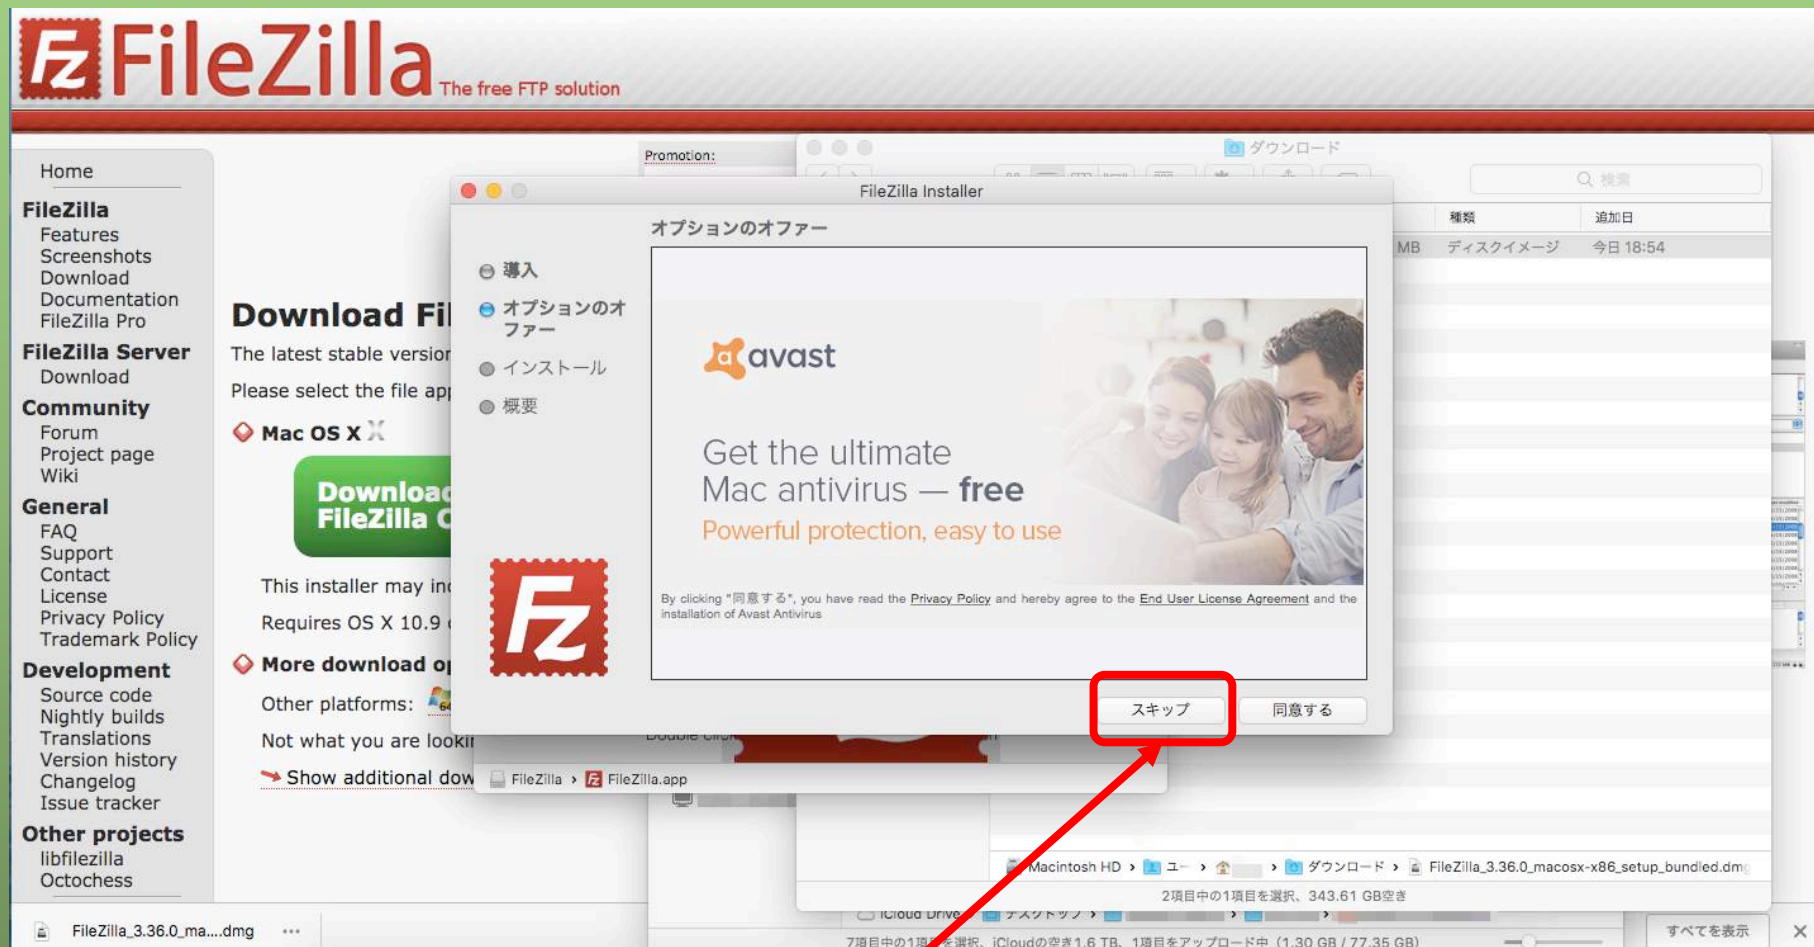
FileZilla The free FTP solution

Home
FileZilla
Features
Screenshots
Download
Documentation
FileZilla Pro
FileZilla Server
Download
Community
Forum
Project page
Wiki
General
FAQ
Support
Contact
License
Privacy Policy
Trademark Policy
Development
Source code
Nightly builds
Translations
Version history
Changelog
Issue tracker
Other projects
libfilezilla
Octochess

Promotion:

Download Fi
The latest stable versio
Please select the file ap
Mac OS X
Downloa FileZilla C
This installer may in
Requires OS X 10.9
More download o
Other platforms:
Not what you are looki
Show additional dow

ダウンロード
検索
種類
追加日
MB ディスクイメージ 今日 18:54

FileZilla Installer
オプションのオファー
導入
オプションのオファー
インストール
概要

avast
Get the ultimate Mac antivirus — free
Powerful protection, easy to use

By clicking "同意する", you have read the Privacy Policy and hereby agree to the End User License Agreement and the installation of Avast Antivirus

スキップ
同意する

FileZilla › FileZilla.app

Macintosh HD › ユー › › ダウンロード › FileZilla_3.36.0_macosx-x86_setup_bundled.dmg
2項目中の1項目を選択、343.61 GB空き

FileZilla_3.36.0_ma....dmg
すべてを表示
7項目中の1項目を選択、iCloudの空き1.6 TB、1項目をアップロード中（1.30 GB / 77.35 GB）